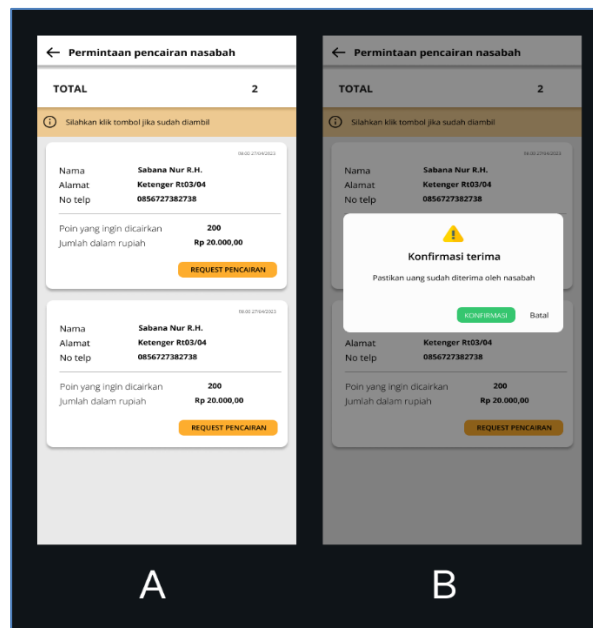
← Permintaan pencairan nasabah

TOTAL 2

Silahkan klik tombol jika sudah diambil

09.00 27/04/2023

Nama Sabana Nur R.H.
Alamat Ketenger Rt03/04
No telp 0856727382738

Poin yang ingin dicairkan 200
Jumlah dalam rupiah Rp 20.000,00

REQUEST PENCAIRAN

09.00 27/04/2023

Nama Sabana Nur R.H.
Alamat Ketenger Rt03/04
No telp 0856727382738

Poin yang ingin dicairkan 200
Jumlah dalam rupiah Rp 20.000,00

REQUEST PENCAIRAN

A

← Permintaan pencairan nasabah

TOTAL 2

Silahkan klik tombol jika sudah diambil

09.00 27/04/2023

Nama Sabana Nur R.H.
Alamat Ketenger Rt03/04
No telp 0856727382738

Konfirmasi terima

Pastikan uang sudah diterima oleh nasabah

KONFIRMASI Batal

Alamat Ketenger Rt03/04
No telp 0856727382738

Poin yang ingin dicairkan 200
Jumlah dalam rupiah Rp 20.000,00

REQUEST PENCAIRAN

B